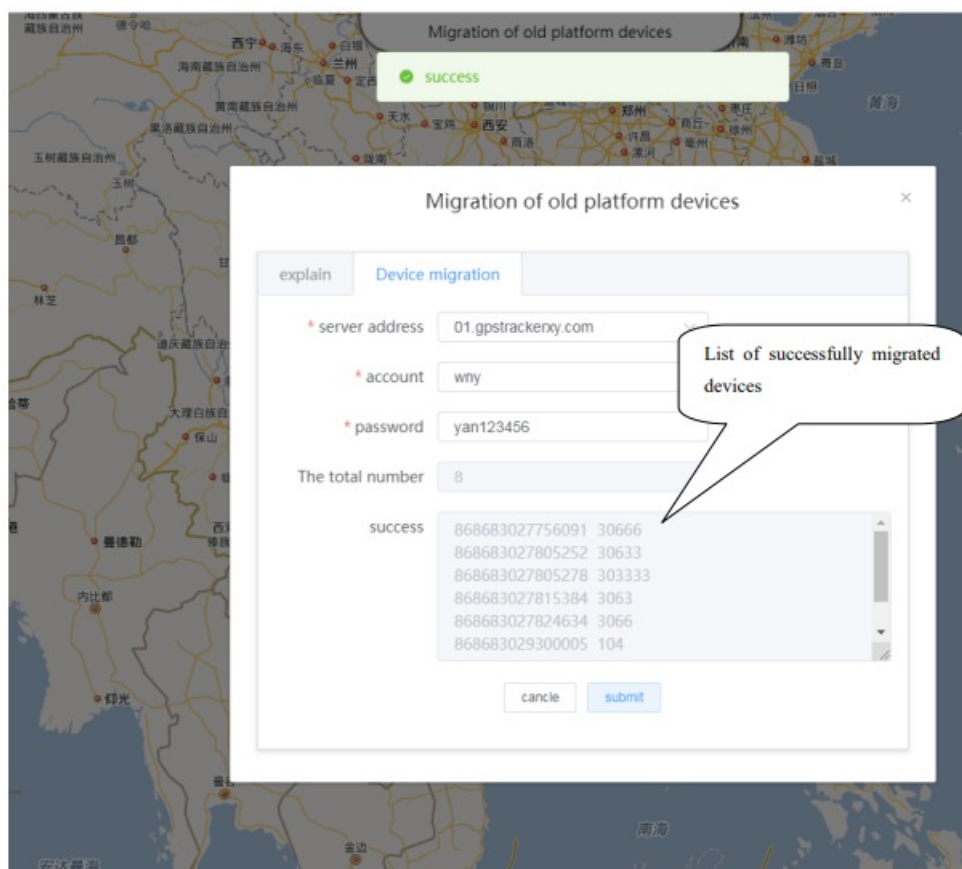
Migration of old platform devices

success

Migration of old platform devices

×

explain

Device migration

* server address 01.gpstrackerxy.com

* account wny

* password yan123456

The total number 8

success
868683027756091 30666
868683027805252 30633
868683027805278 303333
868683027815384 3063
868683027824634 3066
868683029300005 104

cancle

submit

List of successfully migrated devices

西宁 海东 白银 兰州 临夏 定西 海南藏族自治州 黄南藏族自治州 果洛藏族自治州 玉树藏族自治州 玉树 天水 宝鸡 西安 商洛 陇南 郑州 许昌 漯河 商丘 亳州 徐州 枣庄 潍坊 青岛 日照 黄海 昌都 林芝 迪庆藏族自治州 大理白族自治州 保山 曼德勒 内比都 仰光 南海 金边